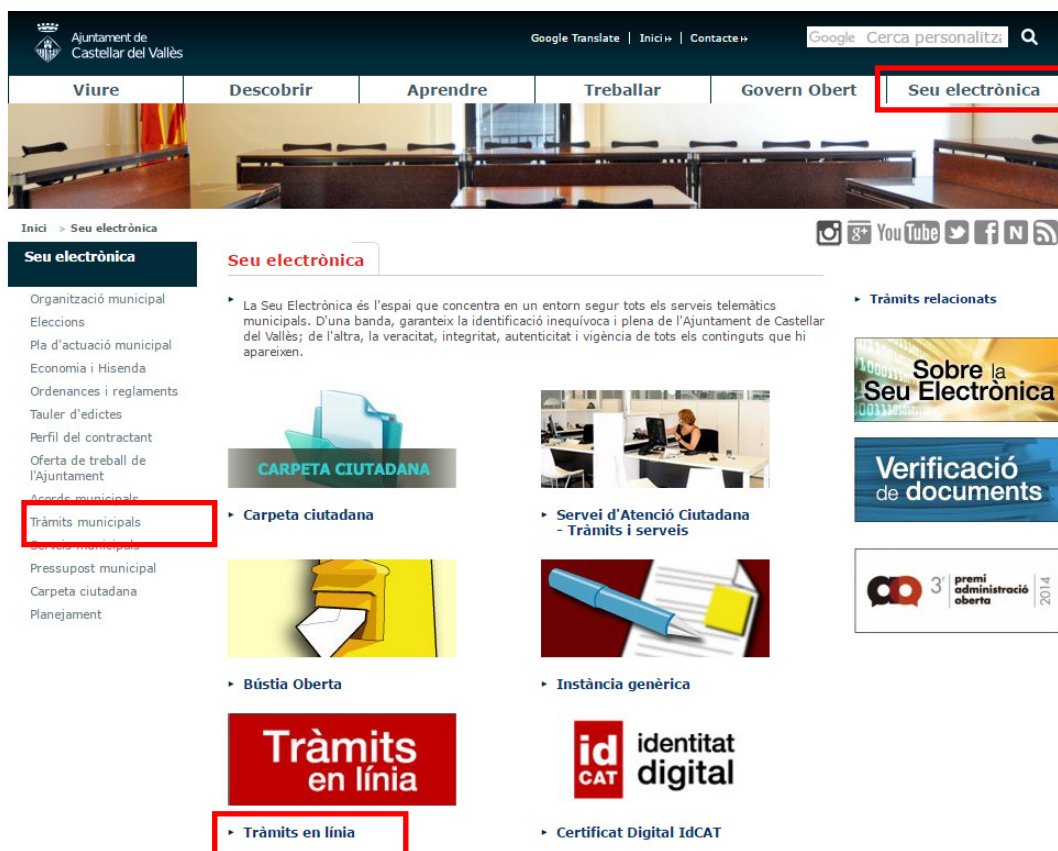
Ajuntament de Castellar del Vallès

Google Translate | Inici | Contacte

Google Cerca personalitzà

Viure | Descobrir | Aprendre | Treballar | Govern Obert | Seu electrònica

Inici > Seu electrònica

Seu electrònica

Organització municipal
Eleccions
Pla d'actuació municipal
Economia i Hisenda
Ordenances i reglaments
Tauler d'edictes
Perfil del contractant
Oferta de treball de l'Ajuntament
Acords municipals
Tràmits municipals
Serveis municipals
Pressupost municipal
Carpeta ciutadana
Planejament

Seu electrònica

La Seu Electrònica és l'espai que concentra en un entorn segur tots els serveis telemàtics municipals. D'una banda, garanteix la identificació inequívoca i plena de l'Ajuntament de Castellar del Vallès; de l'altra, la veracitat, integritat, autenticitat i vigència de tots els continguts que hi apareixen.

CARPETA CIUTADANA

Carpeta ciutadana

Servei d'Atenció Ciutadana - Tràmits i serveis

Bústia Oberta

Instància genèrica

Tràmits en línia

Tràmits en línia

id CAT identitat digital

Certificat Digital IdCAT

Tràmits relacionats

Sobre la Seu Electrònica

Verificació de documents

3r premi administració oberta 2014